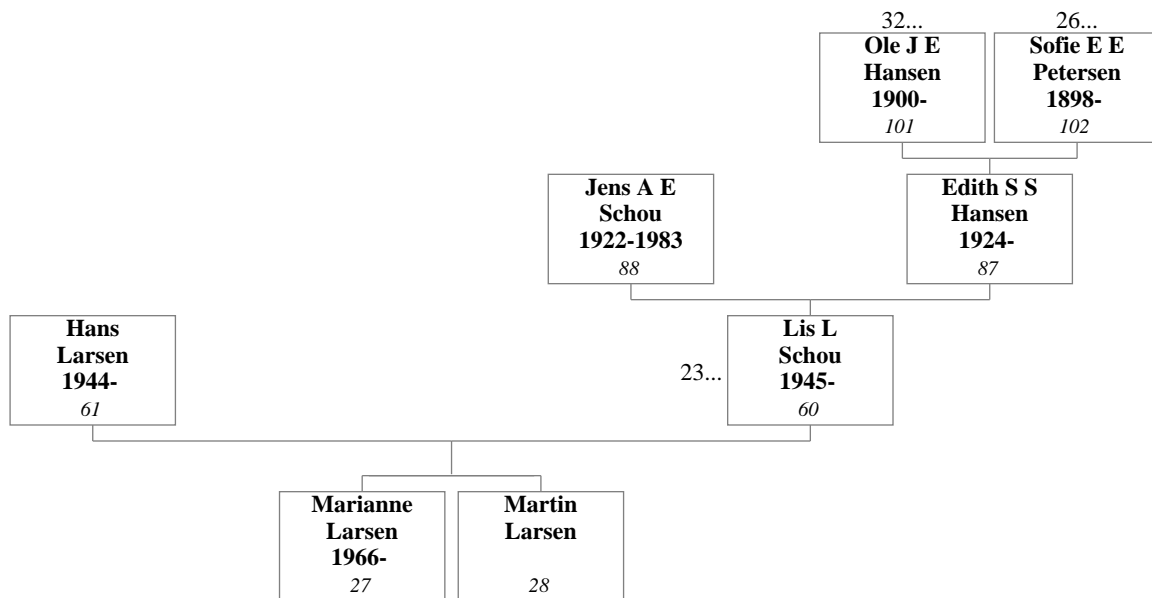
32...
**Ole J E Hansen 1900-**
*101*

26...
**Sofie E E Petersen 1898-**
*102*

**Jens A E Schou 1922-1983**
*88*

**Edith S S Hansen 1924-**
*87*

**Hans Larsen 1944-**
*61*

23...
**Lis L Schou 1945-**
*60*

**Marianne Larsen 1966-**
*27*

**Martin Larsen**
*28*